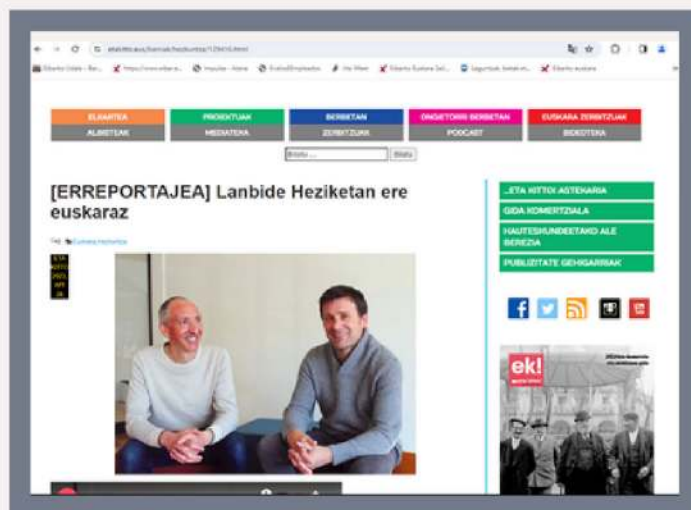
ELKARTEA | PROIEKTUAK | BERBETAN | ONGIETORRI BERBETAN | EUSKARA ZERBITZUAK
ALBISTEAK | MEDIATEKA | ZERBITZUAK | PODCAST | BIDEOTEKA

Bilatu

[ERREPORTAJEA] Lanbide Heziketan ere euskaraz

Euskara Hezkuntza

...ETA KITTO! ASTEKARIA
GIDA KOMERTZIALA
HAUTESKUNDEETAKO ALE BEREZIA
PUBLIZITATE GEHIGARRIAK

ek!